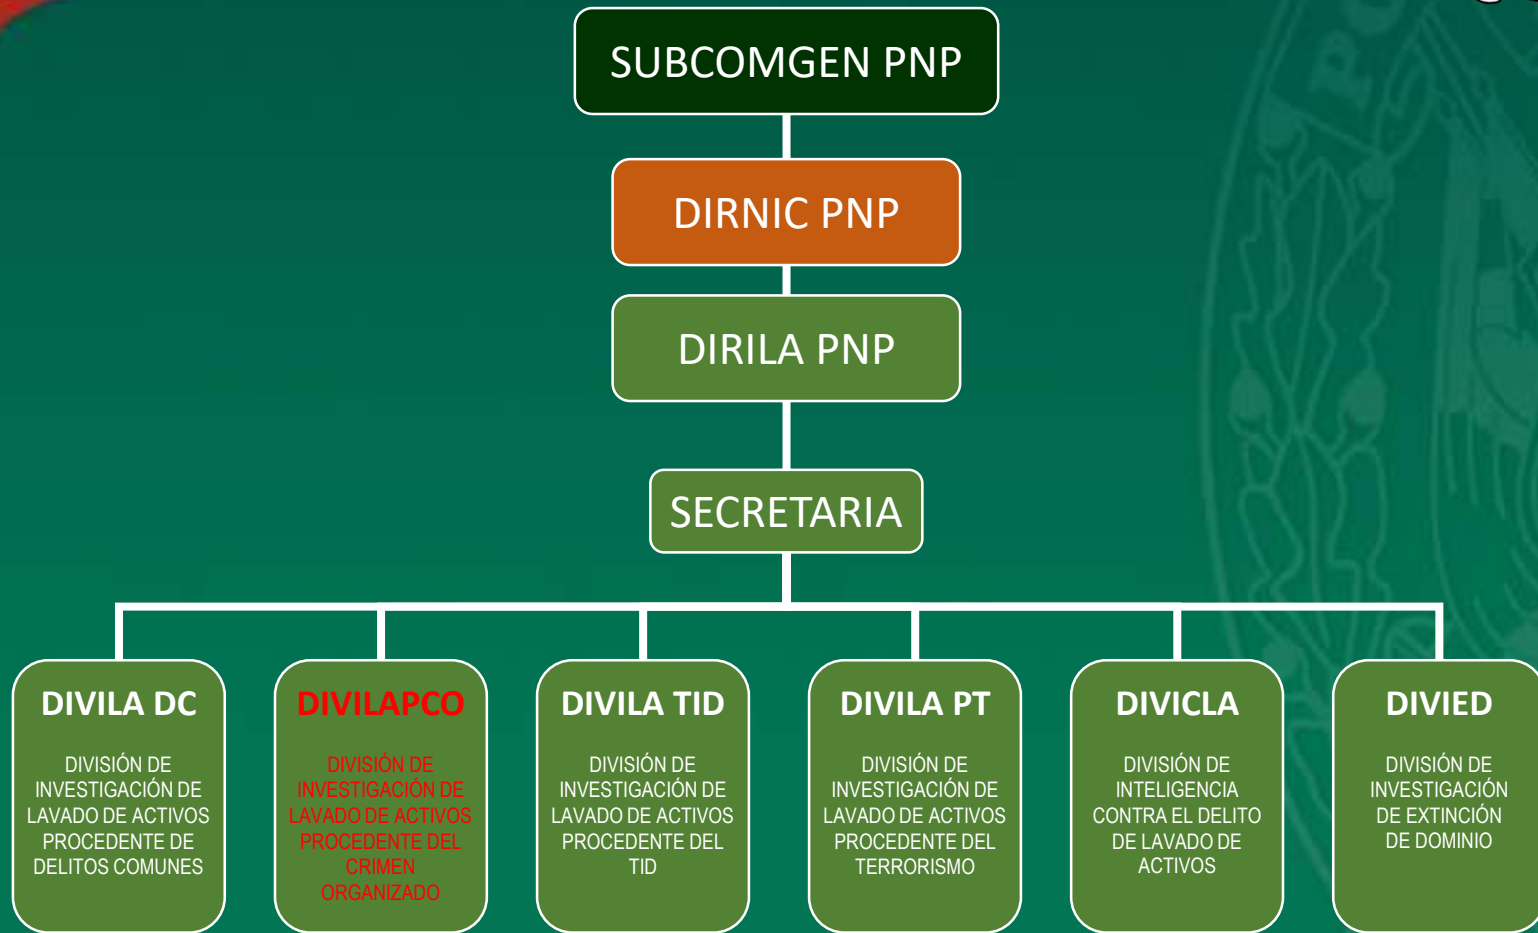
SUBCOMGEN PNP

DIRNIC PNP

DIRILA PNP

SECRETARIA

DIVILA DC
DIVISIÓN DE INVESTIGACIÓN DE LAVADO DE ACTIVOS PROCEDENTE DE DELITOS COMUNES

DIVILAPCO
DIVISIÓN DE INVESTIGACIÓN DE LAVADO DE ACTIVOS PROCEDENTE DEL CRIMEN ORGANIZADO

DIVILA TID
DIVISIÓN DE INVESTIGACIÓN DE LAVADO DE ACTIVOS PROCEDENTE DEL TID

DIVILA PT
DIVISIÓN DE INVESTIGACIÓN DE LAVADO DE ACTIVOS PROCEDENTE DEL TERRORISMO

DIVICLA
DIVISIÓN DE INTELIGENCIA CONTRA EL DELITO DE LAVADO DE ACTIVOS

DIVIED
DIVISIÓN DE INVESTIGACIÓN DE EXTINCIÓN DE DOMINIO